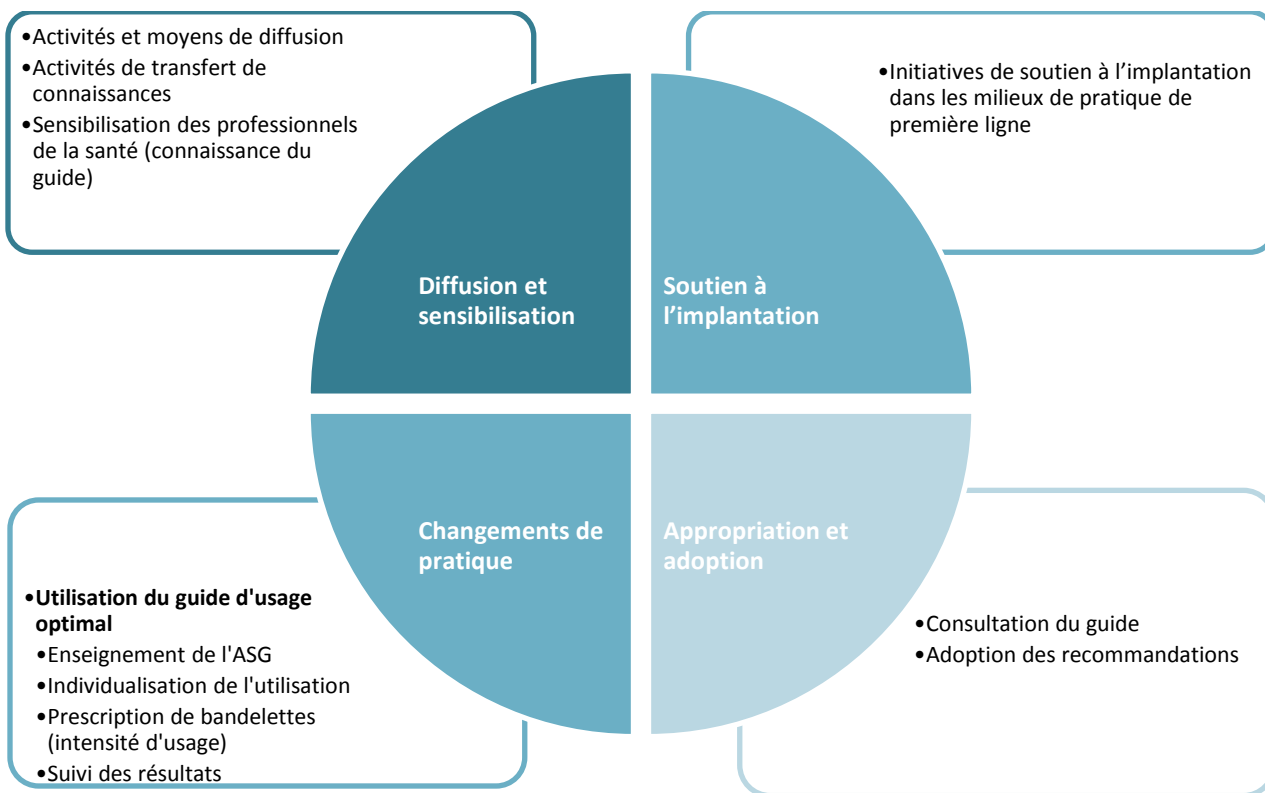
•Activités et moyens de diffusion
•Activités de transfert de connaissances
•Sensibilisation des professionnels de la santé (connaissance du guide)

•Initiatives de soutien à l'implantation dans les milieux de pratique de première ligne

Diffusion et sensibilisation

Soutien à l'implantation

Changements de pratique

Appropriation et adoption

•**Utilisation du guide d'usage optimal**
•Enseignement de l'ASG
•Individualisation de l'utilisation
•Prescription de bandelettes (intensité d'usage)
•Suivi des résultats

•Consultation du guide
•Adoption des recommandations